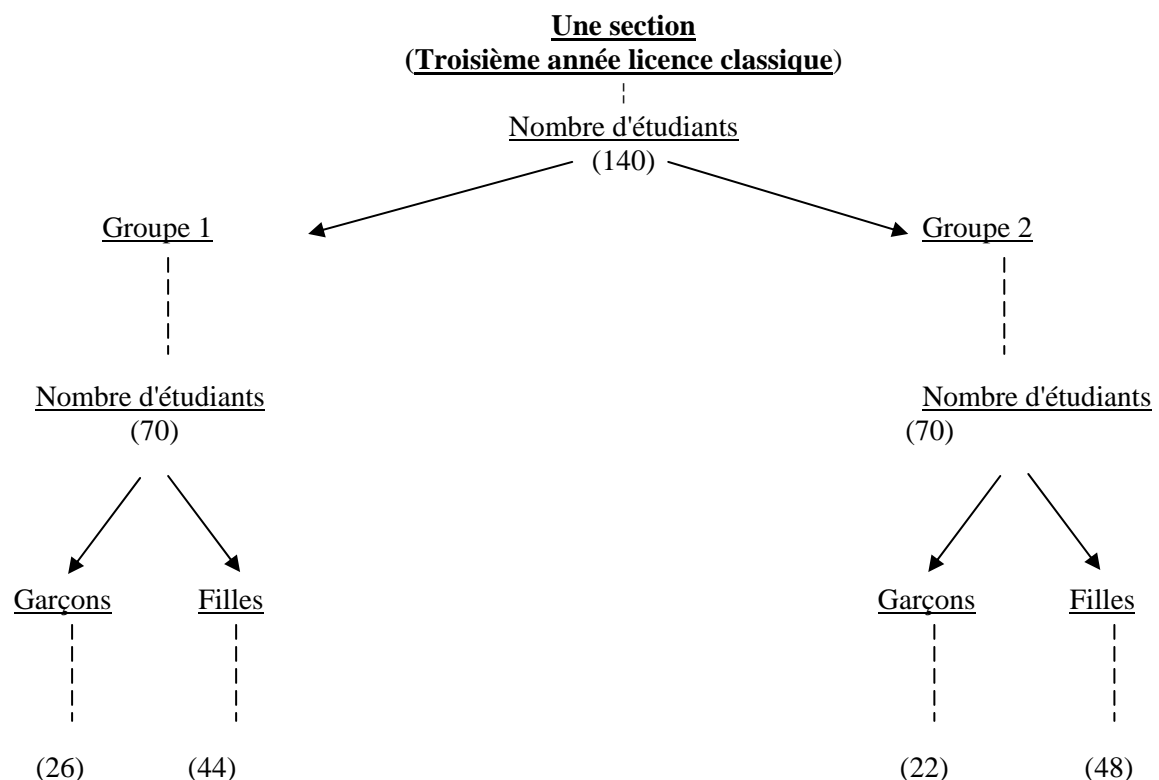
Une section
(Troisième année licence classique)

Nombre d'étudiants
(140)

Groupe 1

Nombre d'étudiants
(70)

Garçons

(26)

Filles

(44)

Groupe 2

Nombre d'étudiants
(70)

Garçons

(22)

Filles

(48)